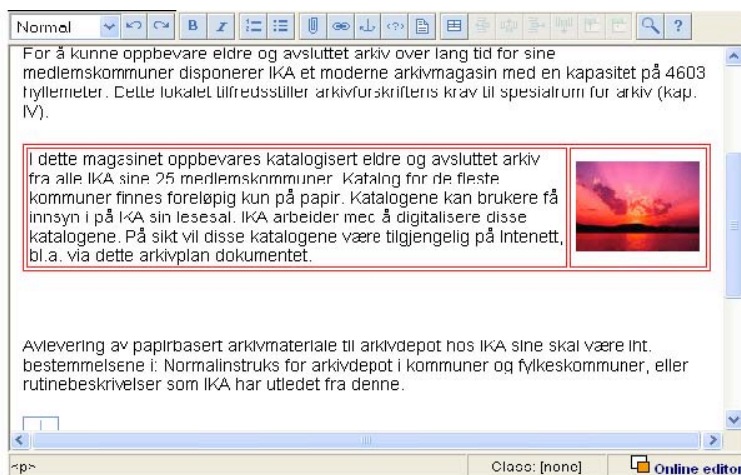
Normal

For å kunne oppbevare eldre og avsluttet arkiv over lang tid for sine medlemskommuner disponerer IKA et moderne arkivmagasin med en kapasitet på 4603 hyllemeter. Dette lokalet tilfredsstiller arkivforskriftens krav til spesialrom for arkiv (kap. IV).

| I dette magasinet oppbevares katalogisert eldre og avsluttet arkiv fra alle IKA sine 25 medlemskommuner. Katalog for de fleste kommuner finnes foreløpig kun på papir. Katalogene kan brukere få innsyn i på IKA sin lesesal. IKA arbeider med å digitalisere disse katalogene. På sikt vil disse katalogene være tilgjengelig på Intenett, bl.a. via dette arkivplan dokumentet. | |
|---|---|

Avlevering av papirbasert arkivmateriale til arkivdepot hos IKA sine skal være iht. bestemmelsene i: Normalinstruks for arkivdepot i kommuner og fylkeskommuner, eller rutinebeskrivelser som IKA har utledet fra denne.

<p>

Class: [none]

Online editor